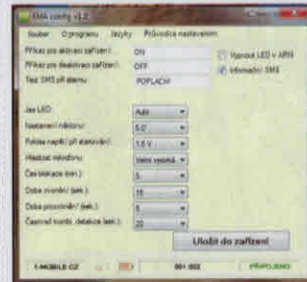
EMA config v1.2

Soubor O programu Jazyky Průvodce nastavením

Příkaz pro aktivaci zařízení: ON
Příkaz pro deaktivaci zařízení: OFF
Text SMS při alarmu: POPLACH!

Vypnout LED v ARM
Informační SMS

Jas LED Auto
Nastavení mikrofonu 5.0
Pokles napětí pro alarm (V) 1.8 V
Hlasitost mikrofonu Velmi vysoká
Čas blokace (min.) 5
Doba zvonění (sek.) 10
Doba prozvonění (sek.) 5
Časová konst. detekce (sek.) 20

Uložit do zařízení

T-MOBILE CZ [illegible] 001 002 PŘIPOJENO